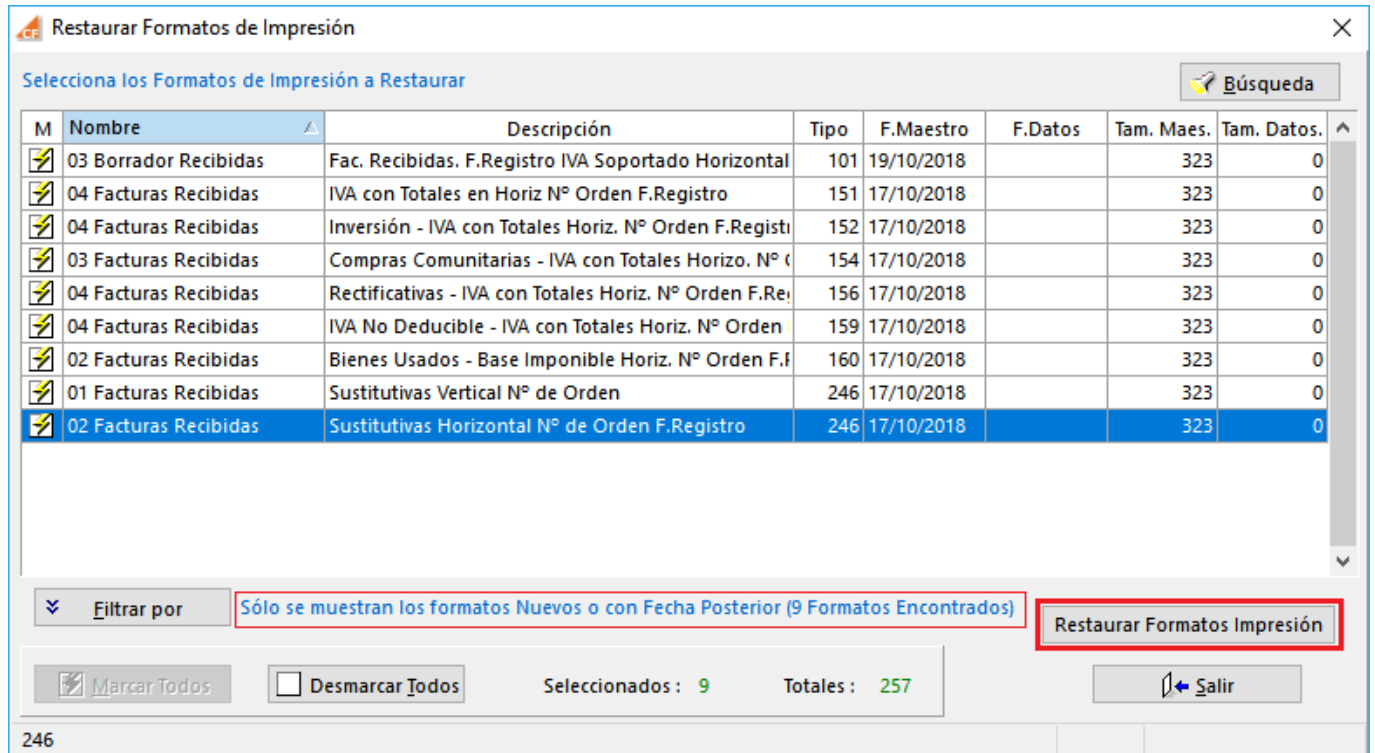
Restaurar Formatos de Impresión

Selecciona los Formatos de Impresión a Restaurar

Búsqueda

| M | Nombre | Descripción | Tipo | F.Maestro | F.Datos | Tam. Maes. | Tam. Datos. |
|---|---|---|---|---|---|---|---|
| | 03 Borrador Recibidas | Fac. Recibidas. F.Registro IVA Soportado Horizontal | 101 | 19/10/2018 | | 323 | 0 |
| | 04 Facturas Recibidas | IVA con Totales en Horiz Nº Orden F.Registro | 151 | 17/10/2018 | | 323 | 0 |
| | 04 Facturas Recibidas | Inversión - IVA con Totales Horiz. Nº Orden F.Registr | 152 | 17/10/2018 | | 323 | 0 |
| | 03 Facturas Recibidas | Compras Comunitarias - IVA con Totales Horizo. Nº ( | 154 | 17/10/2018 | | 323 | 0 |
| | 04 Facturas Recibidas | Rectificativas - IVA con Totales Horiz. Nº Orden F.Re | 156 | 17/10/2018 | | 323 | 0 |
| | 04 Facturas Recibidas | IVA No Deducible - IVA con Totales Horiz. Nº Orden | 159 | 17/10/2018 | | 323 | 0 |
| | 02 Facturas Recibidas | Bienes Usados - Base Imponible Horiz. Nº Orden F.F | 160 | 17/10/2018 | | 323 | 0 |
| | 01 Facturas Recibidas | Sustitutivas Vertical Nº de Orden | 246 | 17/10/2018 | | 323 | 0 |
| | 02 Facturas Recibidas | Sustitutivas Horizontal Nº de Orden F.Registro | 246 | 17/10/2018 | | 323 | 0 |

Filtrar por

Sólo se muestran los formatos Nuevos o con Fecha Posterior (9 Formatos Encontrados)

Restaurar Formatos Impresión

Marcar Todos

Desmarcar Todos

Seleccionados : 9

Totales : 257

Salir

246